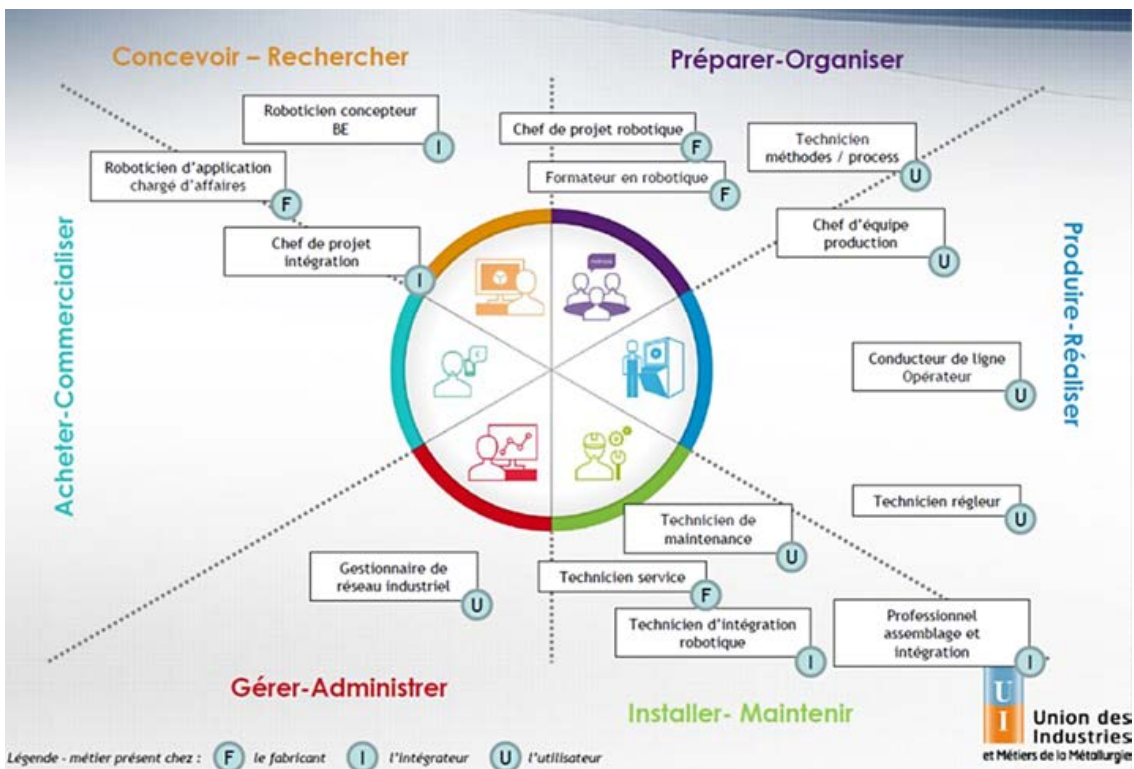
Concevoir – Rechercher

Préparer-Organiser

Roboticien concepteur BE
I

Chef de projet robotique
F

Technicien méthodes / process
U

Roboticien d'application chargé d'affaires
F

Formateur en robotique
F

Chef de projet intégration
I

Chef d'équipe production
U

Acheter-Commercialiser

Produire-Réaliser

Conducteur de ligne Opérateur
U

Technicien régleur
U

Technicien de maintenance
U

Gestionnaire de réseau industriel
U

Technicien service
F

Technicien d'intégration robotique
I

Professionnel assemblage et intégration
I

Gérer-Administrer

Installer- Maintenir

UI
Union des Industries
et Métiers de la Métallurgie

Légende - métier présent chez : F le fabricant I l'intégrateur U l'utilisateur